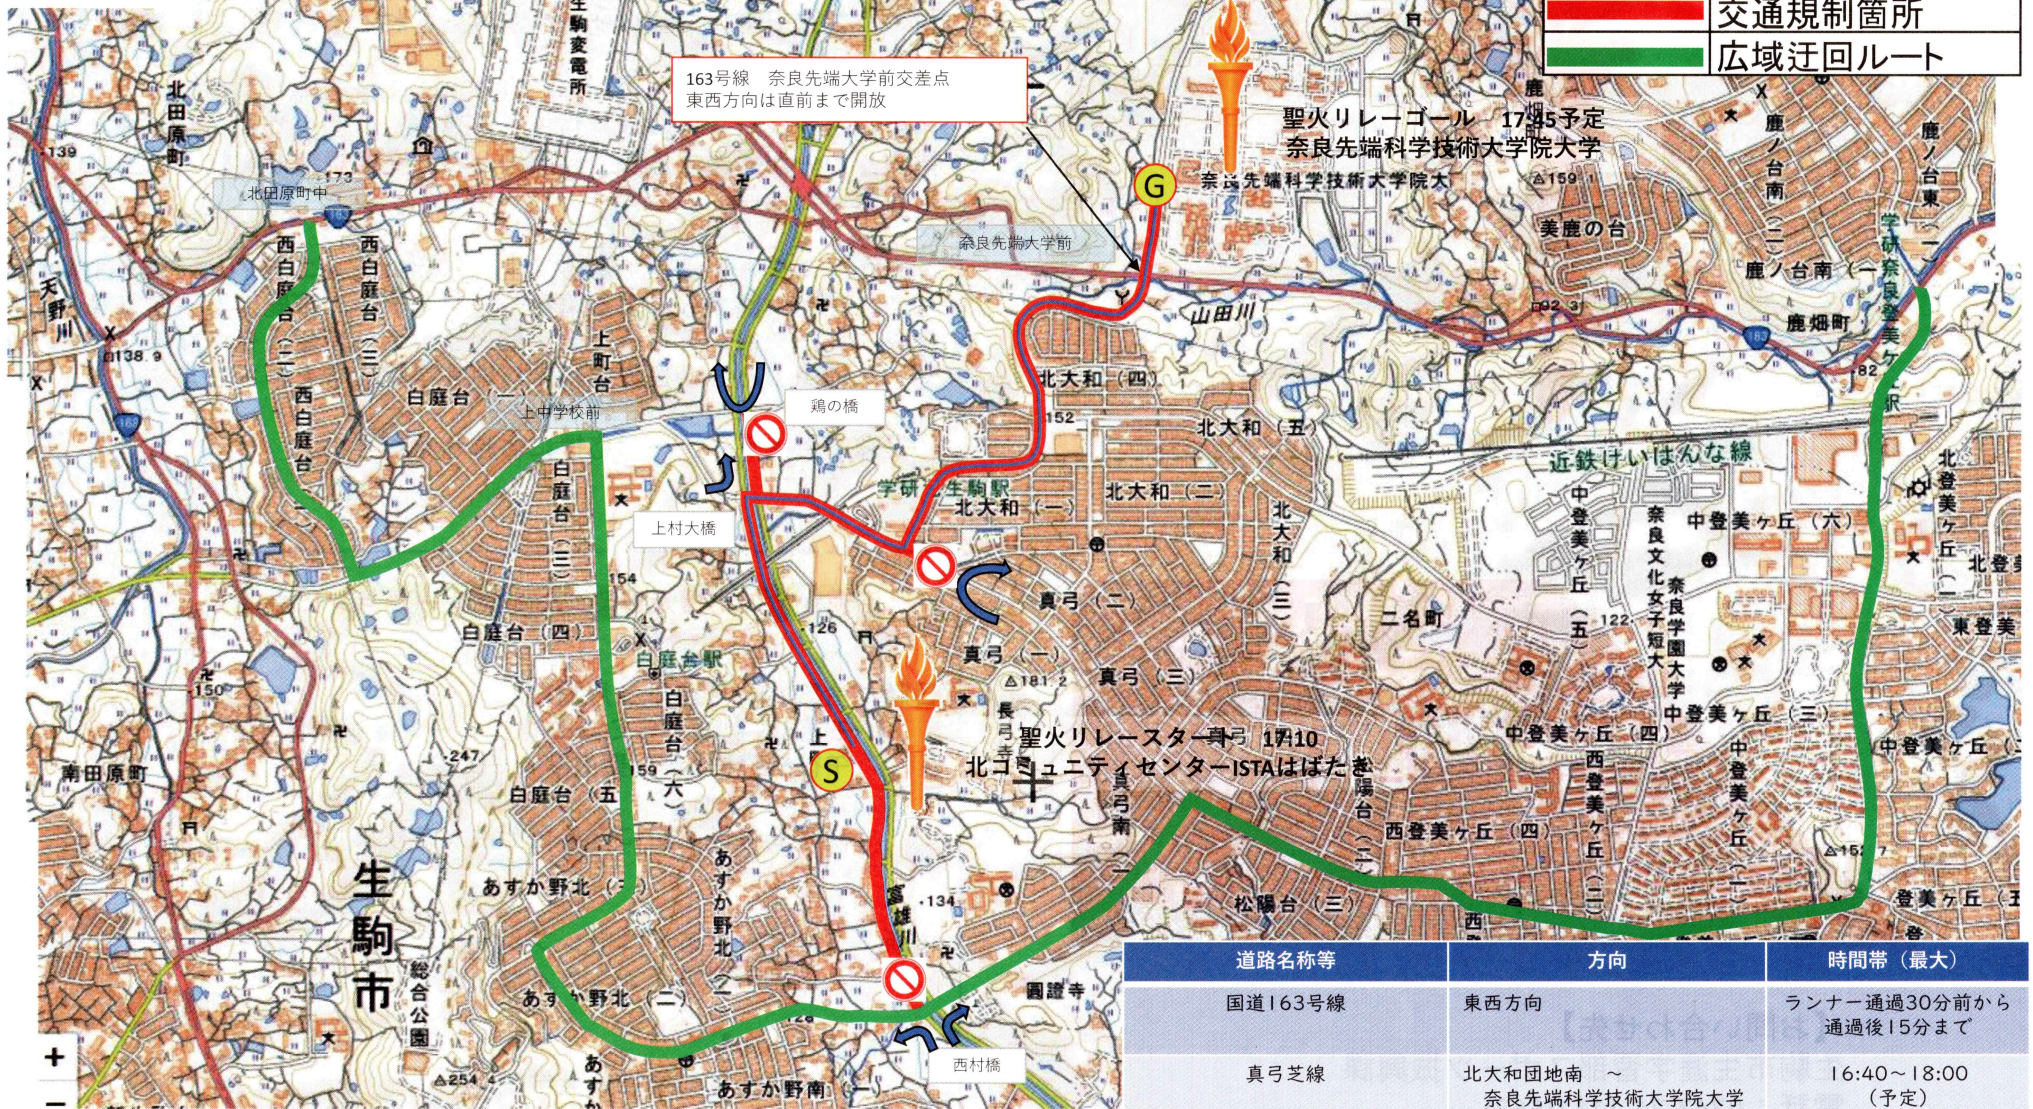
交通規制箇所
広域迂回ルート

163号線　奈良先端大学前交差点
東西方向は直前まで開放

聖火リレーゴール　17:45予定
奈良先端科学技術大学院大学

G
奈良先端科学技術大学院大

北田原町中
奈良先端大学前
山田川
美鹿の台
鹿ノ台南（二）
鹿ノ台東
鹿ノ台南（一）
鹿畑町
学研奈良登美ヶ丘駅
北田原町
天野川
西白庭台（二）
西白庭台（三）
西白庭台
上町台
白庭台（一）
上中学校前
鶏の橋
北大和（四）
北大和（五）
近鉄けいはんな線
北大和（一）
北大和（二）
北大和（三）
学研北生駒駅
上村大橋
白庭台（三）
真弓（二）
真弓（一）
真弓（三）
二名町
中登美ヶ丘（五）
中登美ヶ丘（六）
奈良文化女子短大
奈良学園大学
北登美ヶ丘
東登美
白庭台（四）
白庭台駅
白庭台（六）
白庭台（五）
中登美ヶ丘（四）
中登美ヶ丘（三）
中登美ヶ丘（二）
西登美ヶ丘
聖火リレースタート　17:10
北コミュニティセンターISTAはばたき
S
真弓南
西登美ヶ丘（四）
松陽台（三）
登美ヶ丘（五）
南田原町
あすか野北（三）
あすか野北（二）
あすか野北
富雄川
生駒市
総合公園
あすか野南
西村橋
生駒変電所

| 道路名称等 | 方向 | 時間帯（最大） |
|---|---|---|
| 国道163号線 | 東西方向 | ランナー通過30分前から通過後15分まで |
| 真弓芝線 | 北大和団地南　～　奈良先端科学技術大学院大学 | 16:40～18:00（予定） |

+
−